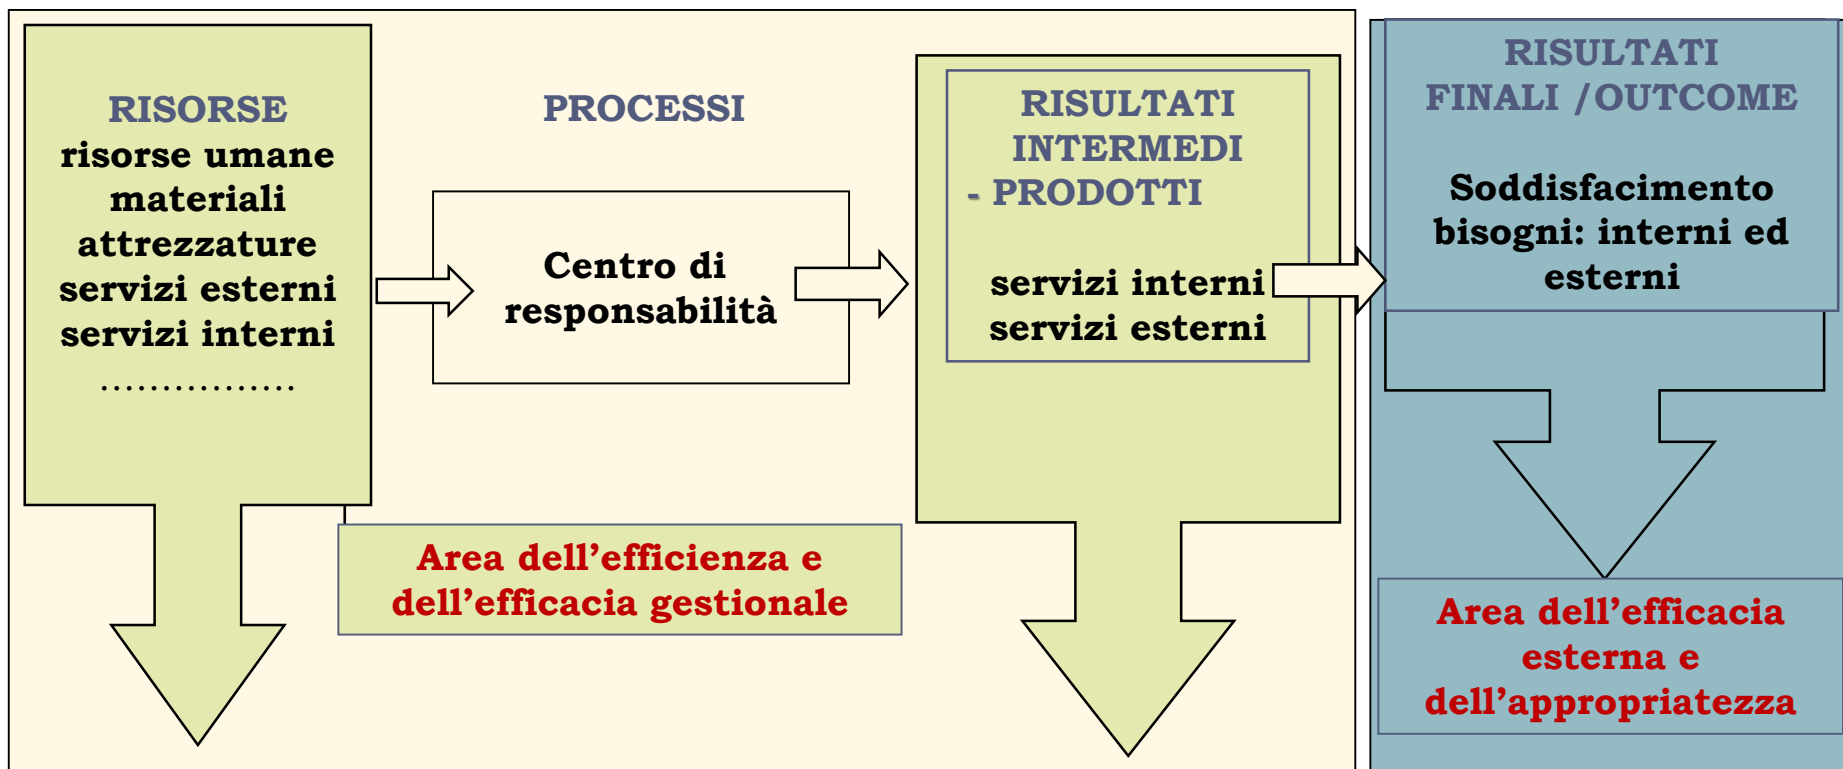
RISORSE
risorse umane
materiali
attrezzature
servizi esterni
servizi interni
................

PROCESSI

Centro di responsabilità

RISULTATI INTERMEDI - PRODOTTI

servizi interni
servizi esterni

RISULTATI FINALI /OUTCOME

Soddisfacimento bisogni: interni ed esterni

Area dell’efficienza e dell’efficacia gestionale

Area dell’efficacia esterna e dell’appropriatezza